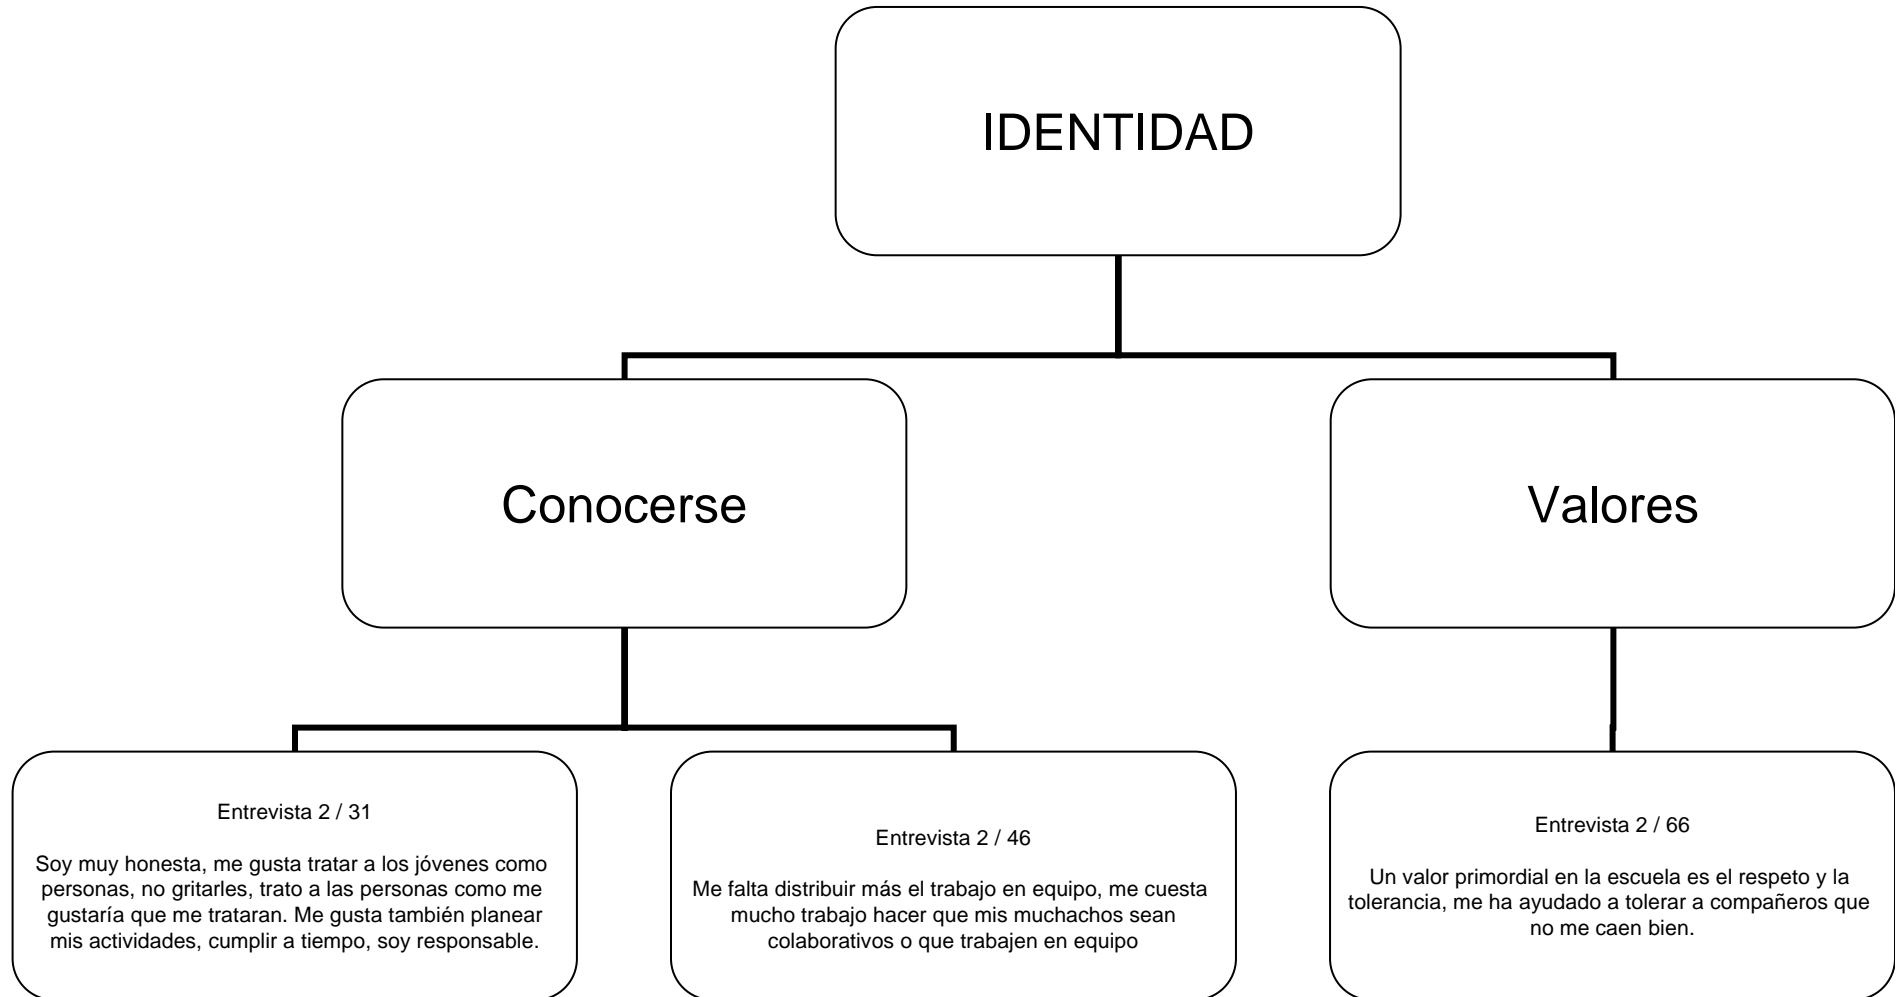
IDENTIDAD

Conocerse

Valores

Entrevista 2 / 31

Soy muy honesta, me gusta tratar a los jóvenes como personas, no gritarles, trato a las personas como me gustaría que me trataran. Me gusta también planear mis actividades, cumplir a tiempo, soy responsable.

Entrevista 2 / 46

Me falta distribuir más el trabajo en equipo, me cuesta mucho trabajo hacer que mis muchachos sean colaborativos o que trabajen en equipo

Entrevista 2 / 66

Un valor primordial en la escuela es el respeto y la tolerancia, me ha ayudado a tolerar a compañeros que no me caen bien.